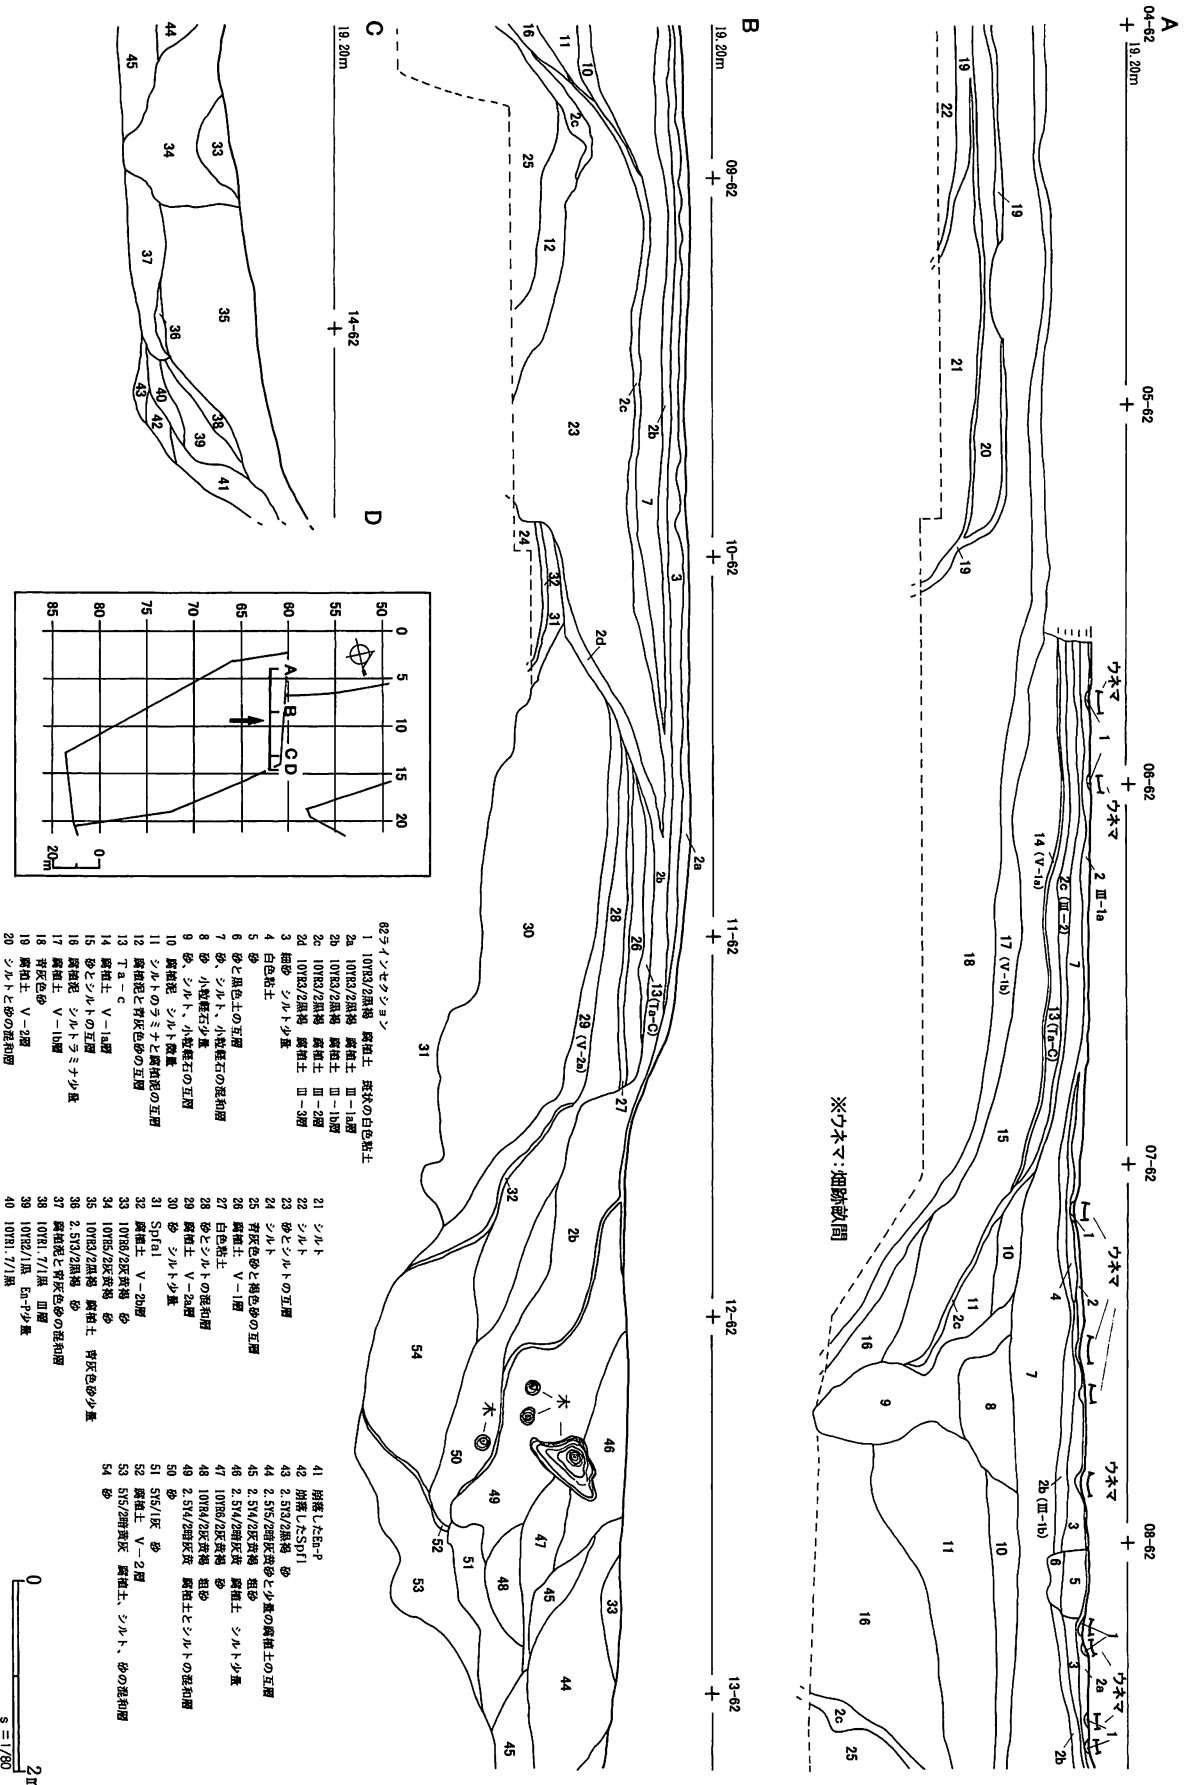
A
04-62
19.20m
05-62
06-62
07-62
08-62
19
22
19
21
20
19
ウネマ
1
ウネマ
2 Ⅲ-1a
2c (Ⅲ-2)
14 (V-1a)
17 (V-1b)
13 (Ta-C)
7
18
15
※ウネマ：畑跡畝間
ウネマ
1
2
4
10
11
2c
16
7
8
9
ウネマ
2b (Ⅲ-1b)
11
10
3
6
5
ウネマ
1
2a
3
1
2b
16
2c
25

B
19.20m
09-62
10-62
11-62
12-62
13-62
16
11
10
2c
25
12
2c
2b
23
7
3
24
32
31
2d
2a
2b
28
26
13 (Ta-C)
29 (V-2a)
27
30
31
32
2b
54
木
木
46
50
49
47
52
51
48
45
33
53
44
45

C
19.20m
14-62
D
44
45
34
33
37
35
36
43
40
42
38
39
41

50
55
60
65
70
75
80
85
0
5
10
15
20
A
B
C
D
0
20m

62ラインセクション
1 10YR3/2黒褐 腐植土 斑状の白色粘土
2a 10YR3/2黒褐 腐植土 Ⅲ-1a層
2b 10YR3/2黒褐 腐植土 Ⅲ-1b層
2c 10YR3/2黒褐 腐植土 Ⅲ-2層
2d 10YR3/2黒褐 腐植土 Ⅲ-3層
3 細砂 シルト少量
4 白色粘土
5 砂
6 砂と黒色土の互層
7 砂、シルト、小礫軽石の混和層
8 砂 小礫軽石少量
9 砂、シルト、小礫軽石の互層
10 腐植泥 シルト微量
11 シルトのラミナと腐植泥の互層
12 腐植泥と青灰色砂の互層
13 Ta-c
14 腐植土 V-1a層
15 砂とシルトの互層
16 腐植泥 シルトラミナ少量
17 腐植土 V-1b層
18 青灰色砂
19 腐植土 V-2層
20 シルトと砂の混和層
21 シルト
22 シルト
23 砂とシルトの互層
24 シルト
25 青灰色砂と褐色砂の互層
26 腐植土 V-1層
27 白色粘土
28 砂とシルトの混和層
29 腐植土 V-2a層
30 砂 シルト少量
31 Spfa1
32 腐植土 V-2b層
33 10YR6/2灰黄褐 砂
34 10YR5/2灰黄褐 砂
35 10YR3/2黒褐 腐植土 青灰色砂少量
36 2.5Y3/2黒褐 砂
37 腐植泥と青灰色砂の混和層
38 10YR1.7/1黒 Ⅲ層
39 10YR2/1黒 En-P少量
40 10YR1.7/1黒
41 崩落したEn-P
42 崩落したSpfl
43 2.5Y3/2黒褐 砂
44 2.5Y5/2暗灰黄砂と少量の腐植土の互層
45 2.5Y4/2暗灰黄 粗砂
46 2.5Y4/2暗灰黄 腐植土 シルト少量
47 10YR6/2灰黄褐 砂
48 10YR4/2灰黄褐 粗砂
49 2.5Y4/2暗灰黄 腐植土とシルトの混和層
50 砂
51 5Y5/1灰 砂
52 腐植土 V-2層
53 5Y5/2暗灰黄 腐植土、シルト、砂の混和層
54 砂

0
2m
S=1/80